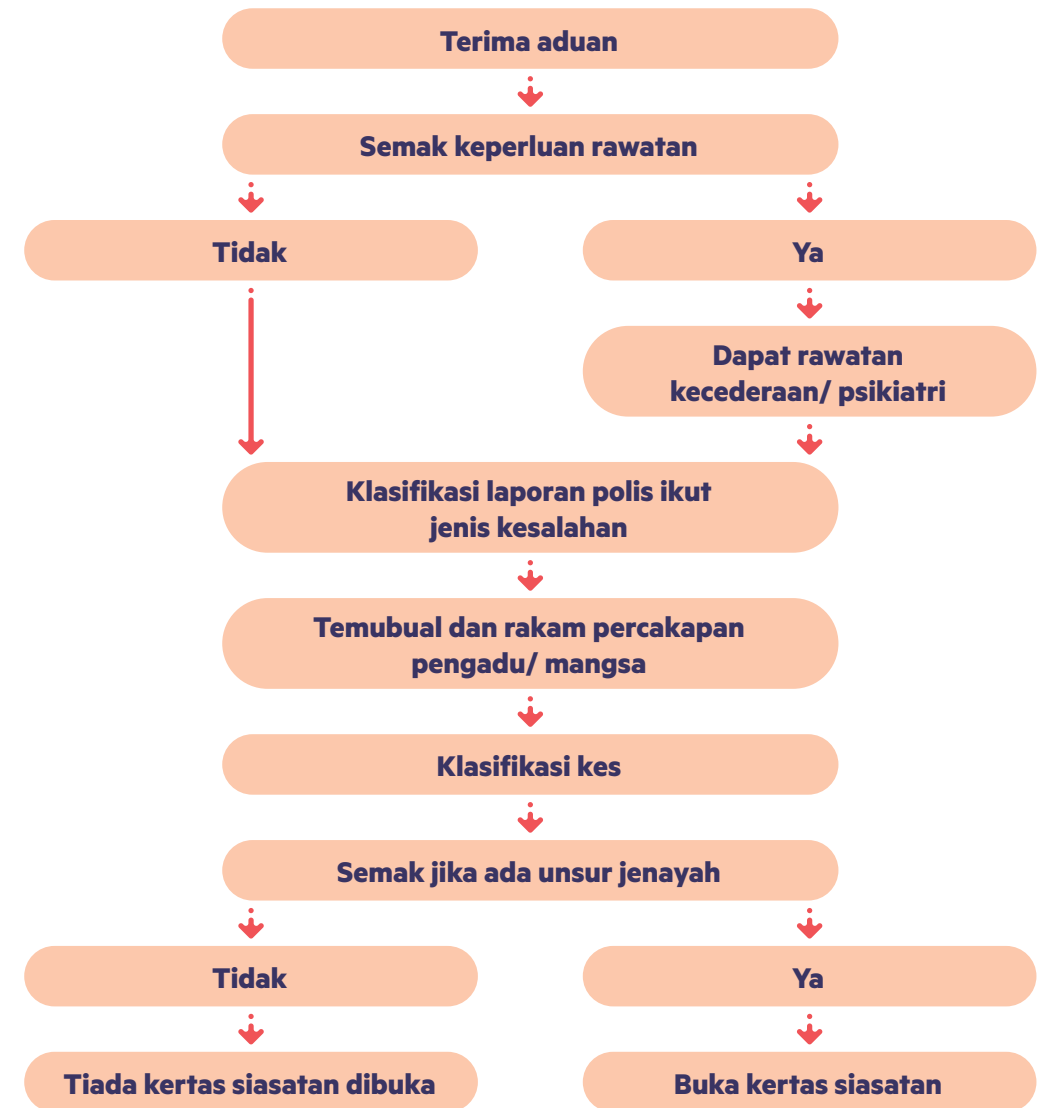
Terima aduan

Semak keperluan rawatan

Tidak

Ya

Dapat rawatan kecederaan/ psikiatri

Klasifikasi laporan polis ikut jenis kesalahan

Temubual dan rakam percakapan pengadu/ mangsa

Klasifikasi kes

Semak jika ada unsur jenayah

Tidak

Ya

Tiada kertas siasatan dibuka

Buka kertas siasatan